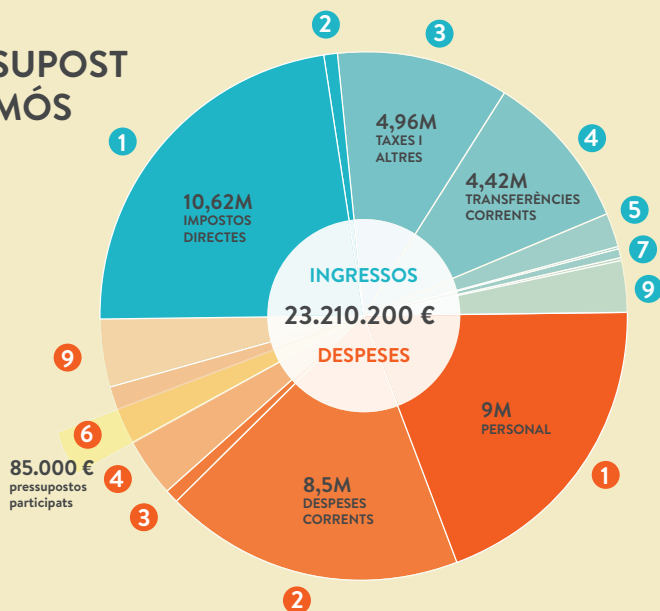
SUPOST
MÓS

1
10,62M
IMPOSTOS DIRECTES

2

3
4,96M
TAXES I ALTRES

4
4,42M
TRANSFERÈNCIES CORRENTS

5
7
9

INGRESSOS
23.210.200 €
DESPESES

9

6
85.000 €
pressupostos participats

4
3

9M
PERSONAL
1

8,5M
DESPESES CORRENTS

2